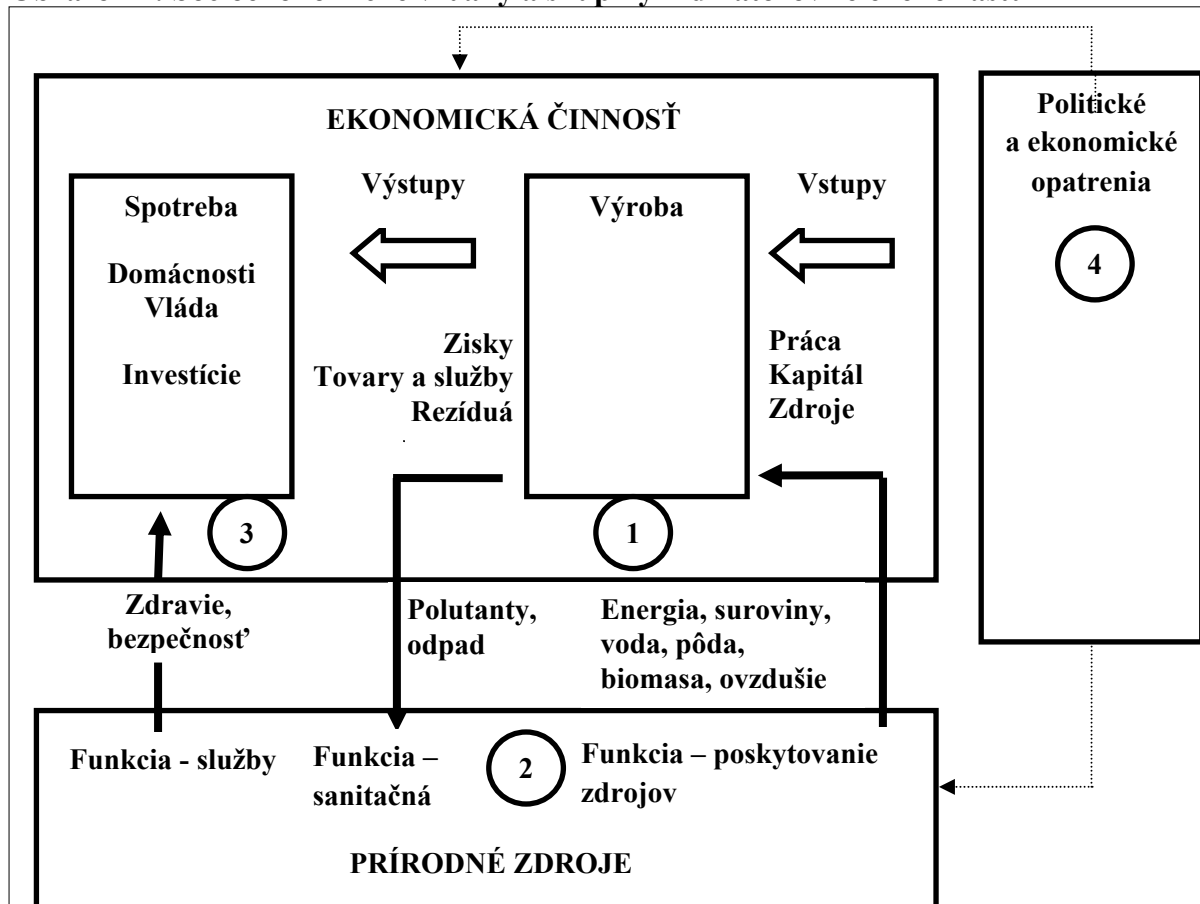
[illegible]

EKONOMICKÁ ČINNOSŤ

Spotreba

Domácnosti
Vláda

Investície

Výstupy

Výroba

Vstupy

Zisky
Tovary a služby
Rezíduá

Práca
Kapitál
Zdroje

3

1

Politické a ekonomické opatrenia

4

Zdravie, bezpečnosť

Polutanty, odpad

Energia, suroviny, voda, pôda, biomasa, ovzdušie

Funkcia - služby

Funkcia – sanitačná

2

Funkcia – poskytovanie zdrojov

PRÍRODNÉ ZDROJE